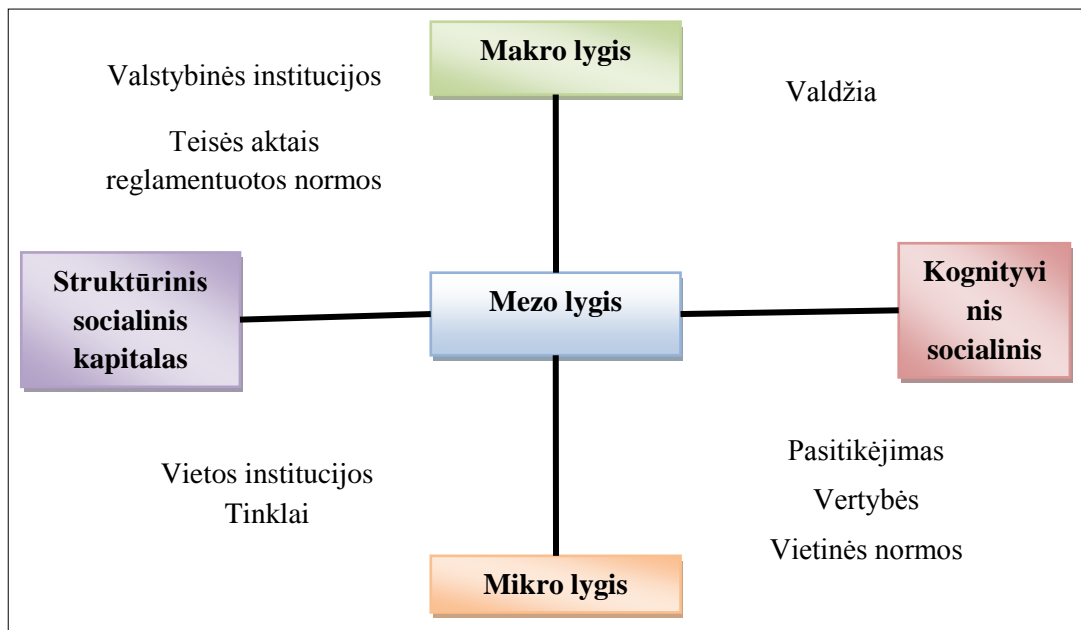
Makro lygis

Valstybinės institucijos

Valdžia

Teisės aktais reglamentuotos normos

Struktūrinis socialinis kapitalas

Mezo lygis

Kognityvi nis socialinis

Vietos institucijos
Tinklai

Pasitikėjimas
Vertybės
Vietinės normos

Mikro lygis